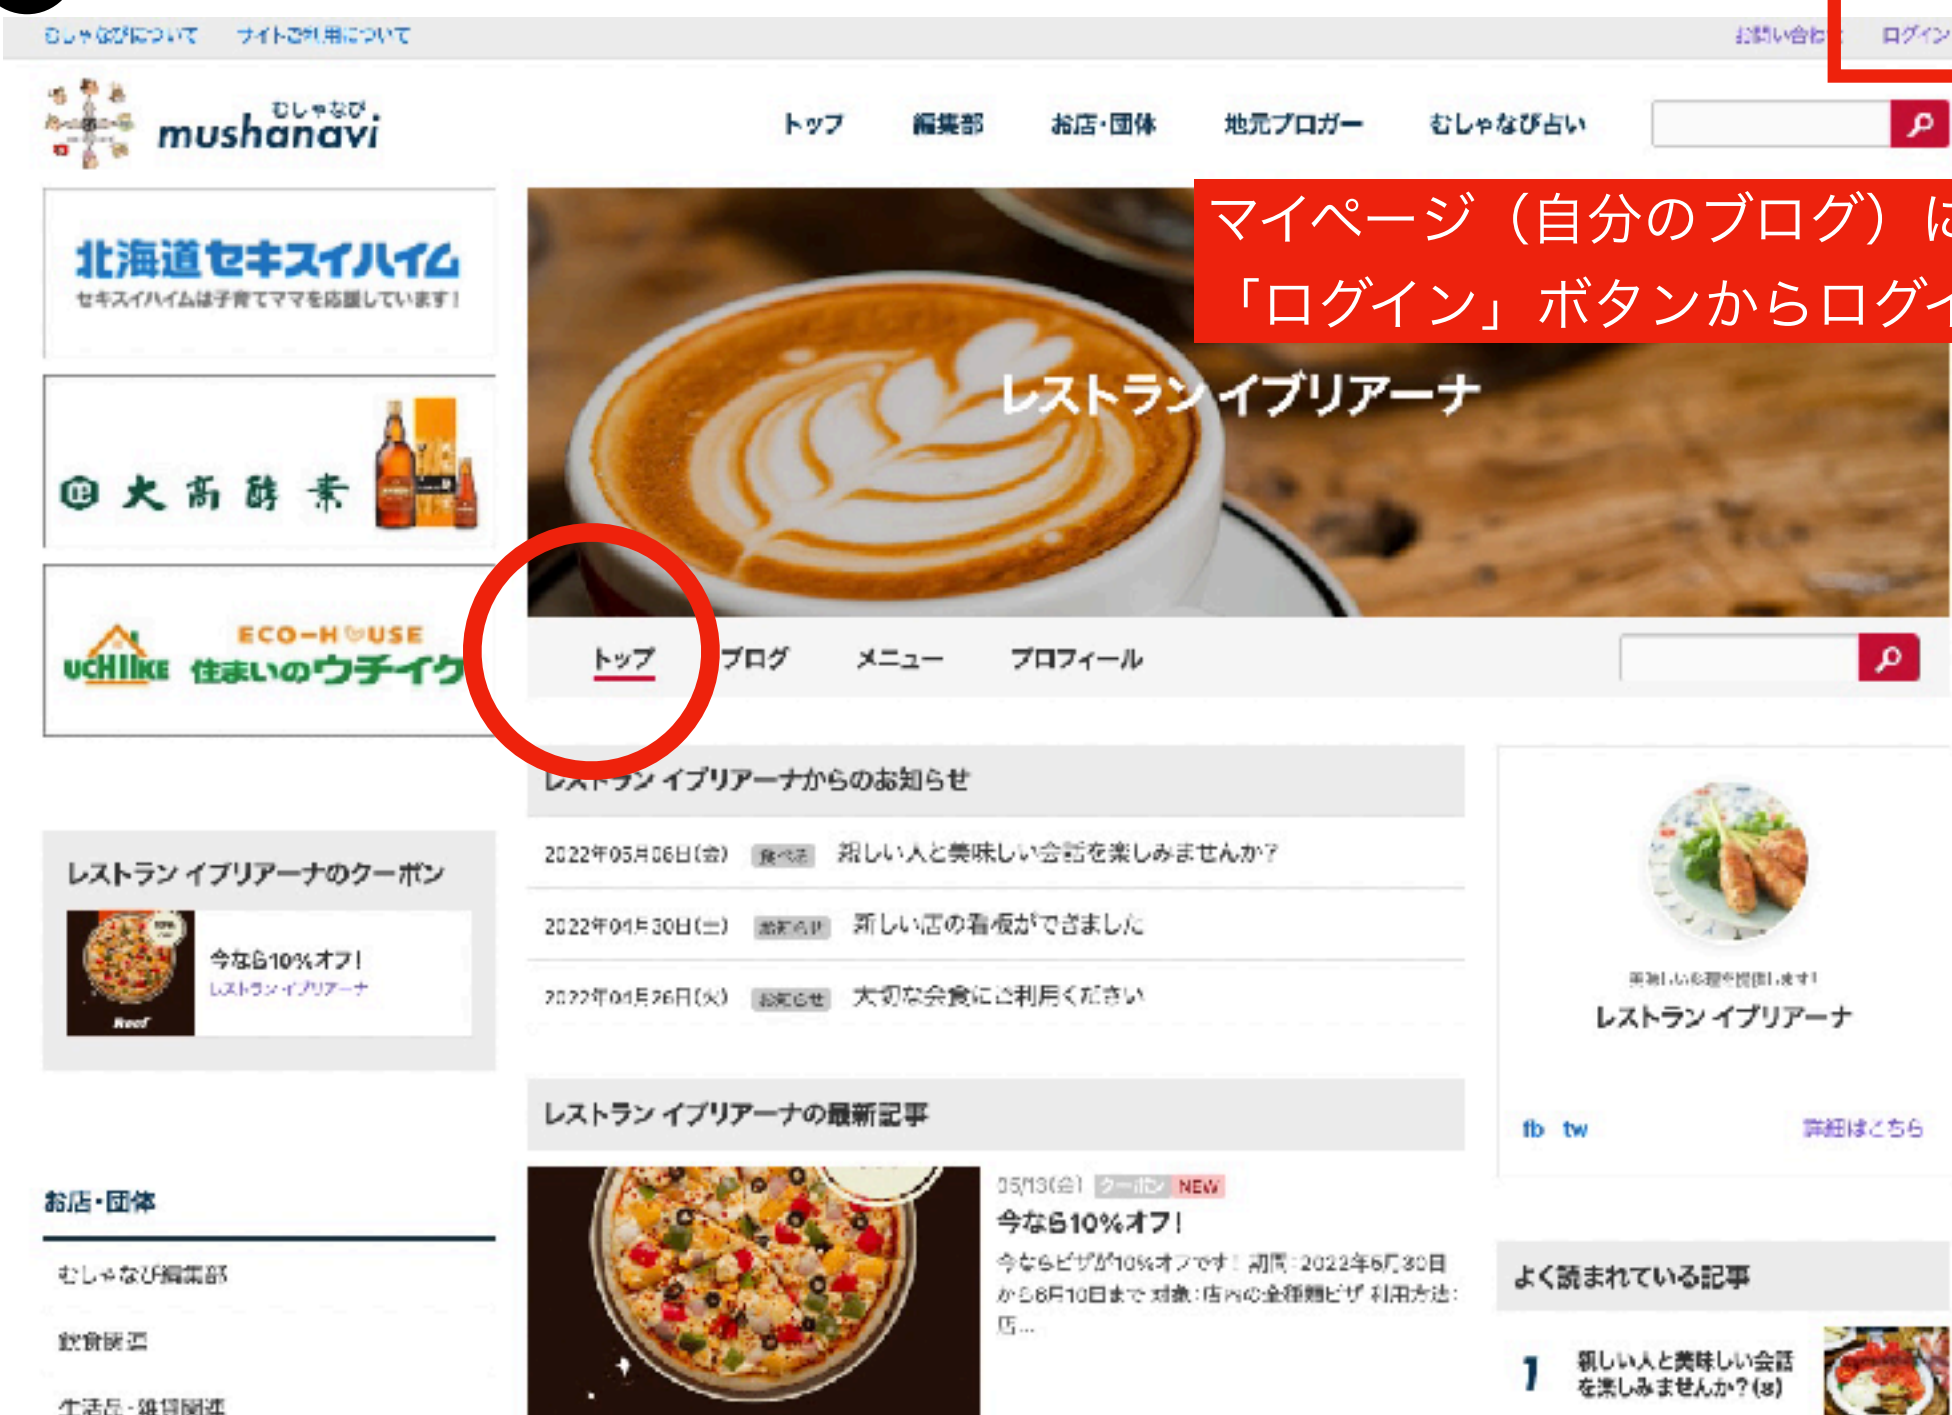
むしゃなびについて　サイトご利用について　お問い合わせ　ログイン

むしゃなび mushanavi

トップ　編集部　お店・団体　地元ブロガー　むしゃなび占い

マイページ（自分のブログ）は
「ログイン」ボタンからログイ

北海道セキスイハイム
セキスイハイムは子育てママを応援しています！

大高酵素

ECO-HOUSE
UCHIIKE 住まいのウチイケ

レストラン イブリアーナ

トップ　ブログ　メニュー　プロフィール

レストラン イブリアーナからのお知らせ

2022年05月06日(金)　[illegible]　親しい人と美味しい会話を楽しみませんか？
2022年04月30日(土)　お知らせ　新しい店の看板ができました
2022年04月26日(火)　お知らせ　大切な会食にご利用ください

レストラン イブリアーナのクーポン
今なら10%オフ！
レストラン イブリアーナ

美味しい料理を提供します！
レストラン イブリアーナ
fb　tw　詳細はこちら

レストラン イブリアーナの最新記事
05月13(金)　クーポン　NEW
今なら10%オフ！
今ならピザが10%オフです！ 期間：2022年5月30日から6月10日まで 対象：店内の全種類ピザ 利用方法：店...

よく読まれている記事
1　親しい人と美味しい会話を楽しみませんか？(8)

お店・団体
むしゃなび編集部
飲食関連
生活品・雑貨関連